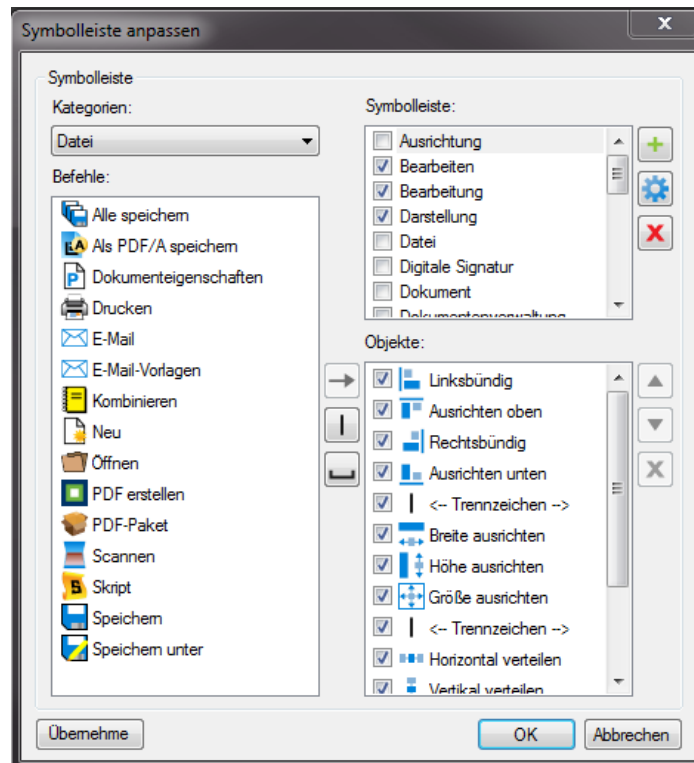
Symbolleiste anpassen

x

Symbolleiste

Kategorien:

Datei

Befehle:

Alle speichern
Als PDF/A speichern
Dokumenteigenschaften
Drucken
E-Mail
E-Mail-Vorlagen
Kombinieren
Neu
Öffnen
PDF erstellen
PDF-Paket
Scannen
Skript
Speichern
Speichern unter

Symbolleiste:

Ausrichtung
Bearbeiten
Bearbeitung
Darstellung
Datei
Digitale Signatur
Dokument
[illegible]

Objekte:

Linksbündig
Ausrichten oben
Rechtsbündig
Ausrichten unten
<-- Trennzeichen -->
Breite ausrichten
Höhe ausrichten
Größe ausrichten
<-- Trennzeichen -->
Horizontal verteilen
Vertikal verteilen

Übernehme

OK

Abbrechen